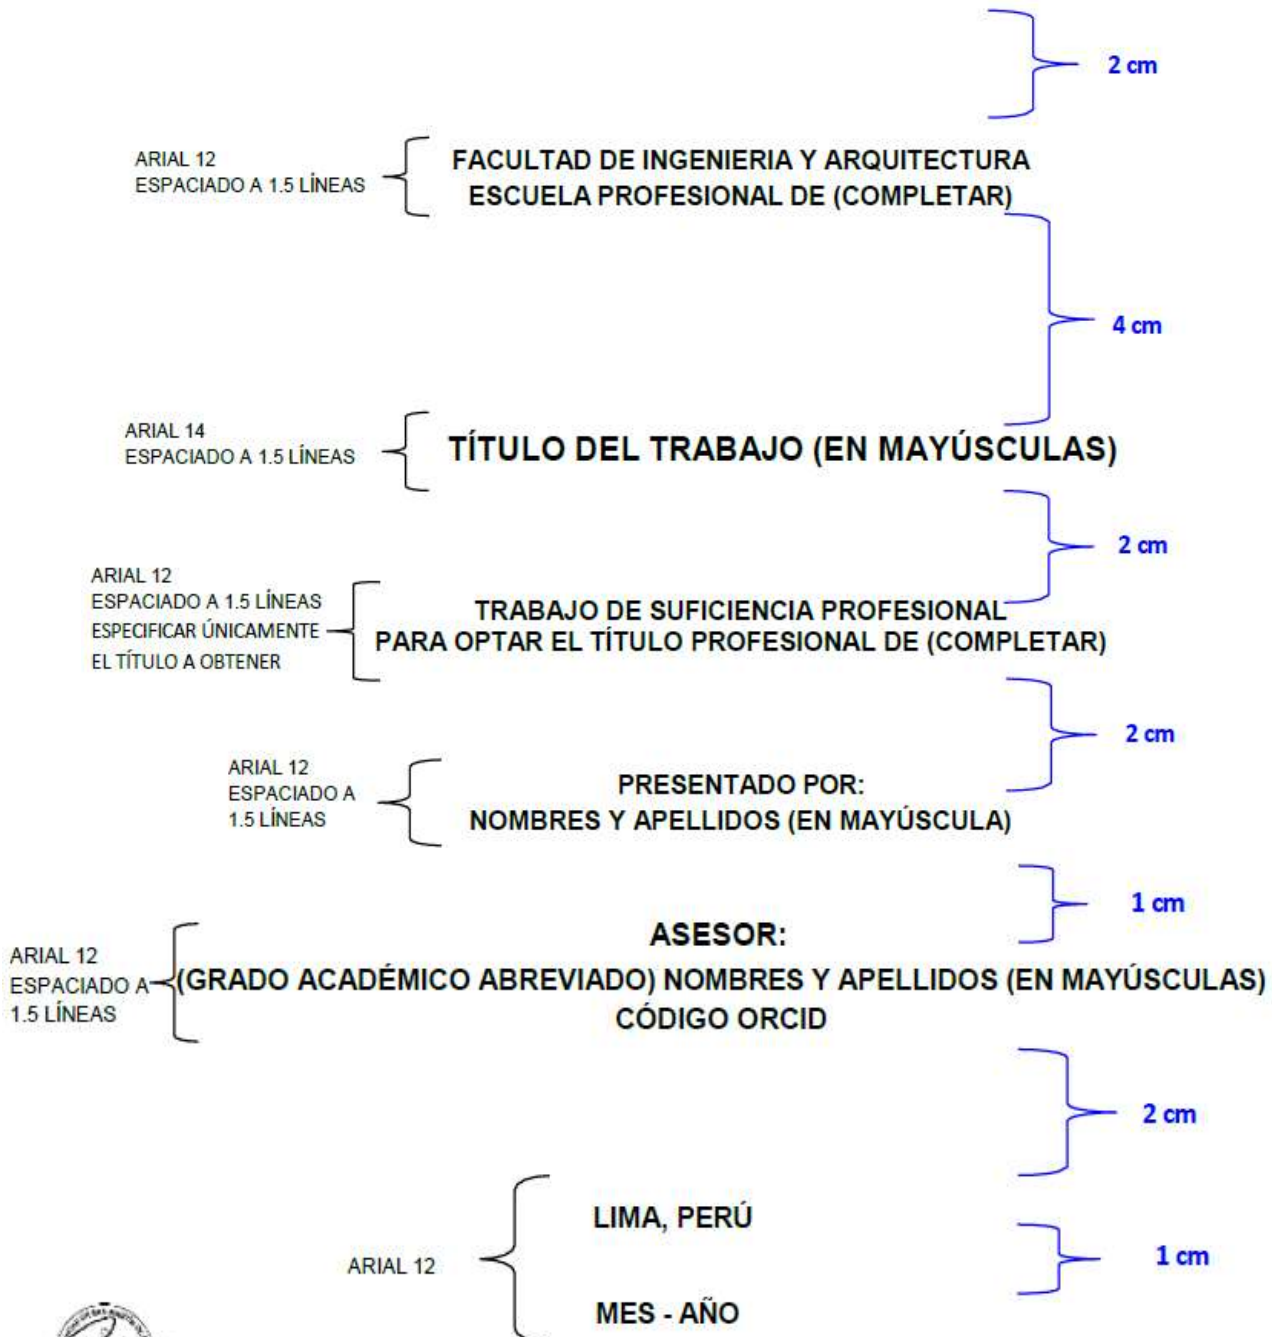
2 cm

ARIAL 12
ESPACIADO A 1.5 LÍNEAS

FACULTAD DE INGENIERIA Y ARQUITECTURA
ESCUELA PROFESIONAL DE (COMPLETAR)

4 cm

ARIAL 14
ESPACIADO A 1.5 LÍNEAS

TÍTULO DEL TRABAJO (EN MAYÚSCULAS)

2 cm

ARIAL 12
ESPACIADO A 1.5 LÍNEAS
ESPECIFICAR ÚNICAMENTE
EL TÍTULO A OBTENER

TRABAJO DE SUFICIENCIA PROFESIONAL
PARA OPTAR EL TÍTULO PROFESIONAL DE (COMPLETAR)

2 cm

ARIAL 12
ESPACIADO A
1.5 LÍNEAS

PRESENTADO POR:
NOMBRES Y APELLIDOS (EN MAYÚSCULA)

1 cm

ARIAL 12
ESPACIADO A
1.5 LÍNEAS

ASESOR:
(GRADO ACADÉMICO ABREVIADO) NOMBRES Y APELLIDOS (EN MAYÚSCULAS)
CÓDIGO ORCID

2 cm

ARIAL 12

LIMA, PERÚ

1 cm

MES - AÑO